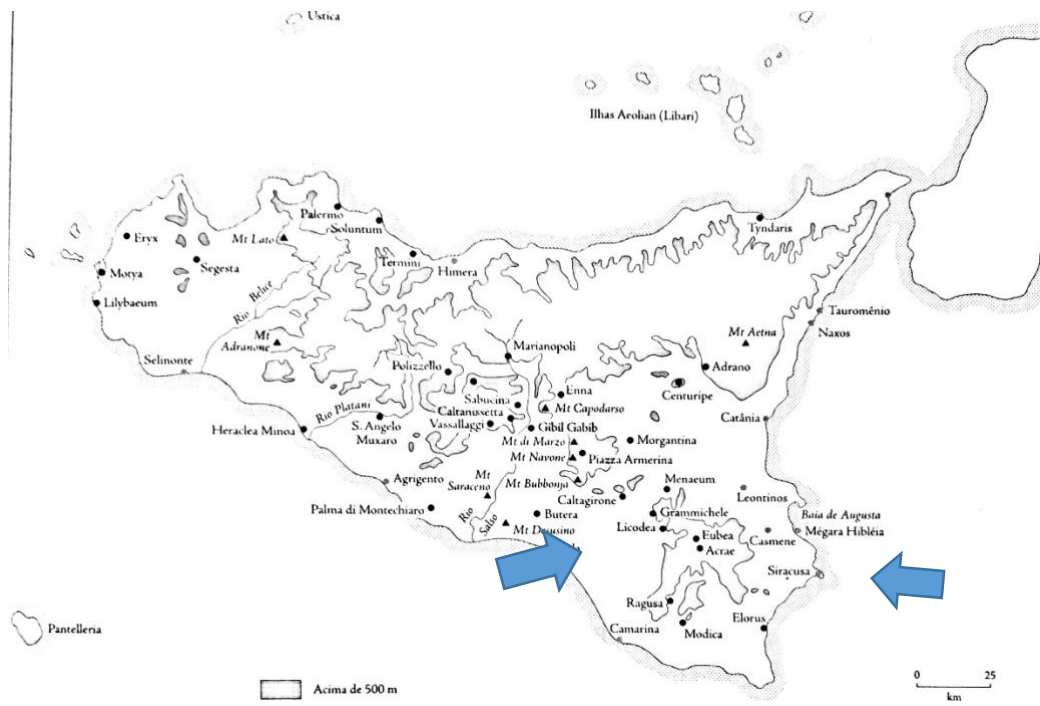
Ustica

Ilhas Aeolian (Libari)

Palermo
Soluntum
Mt Lato
Eryx
Segesta
Motya
Lilybaeum
Termini
Himera
Tyndaris
Rio Belice
Mt Adranone
Selinonte
Marianopoli
Mt Aetna
Tauromênio
Naxos
Adrano
Polizzello
Sabucina
Enna
Caltanissetta
Mt Capodarso
Centuripe
Rio Platani
Vassallaggi
Gibil Gabib
Heraclea Minoa
S. Angelo Muxaro
Mt di Marzo
Morgantina
Catânia
Mt Navone
Piazza Armerina
Agrigento
Mt Saraceno
Mt Bubbonia
Menaeum
Caltagirone
Leontinos
Palma di Montechiaro
Rio Salso
Butera
Grammichele
Baia de Augusta
Mégara Hibléia
Mt Desusino
Licodea
Eubea
Acrae
Casmene
Siracusa
Ragusa
Pantelleria
Camarina
Modica
Elorus

Acima de 500 m

0 25
km